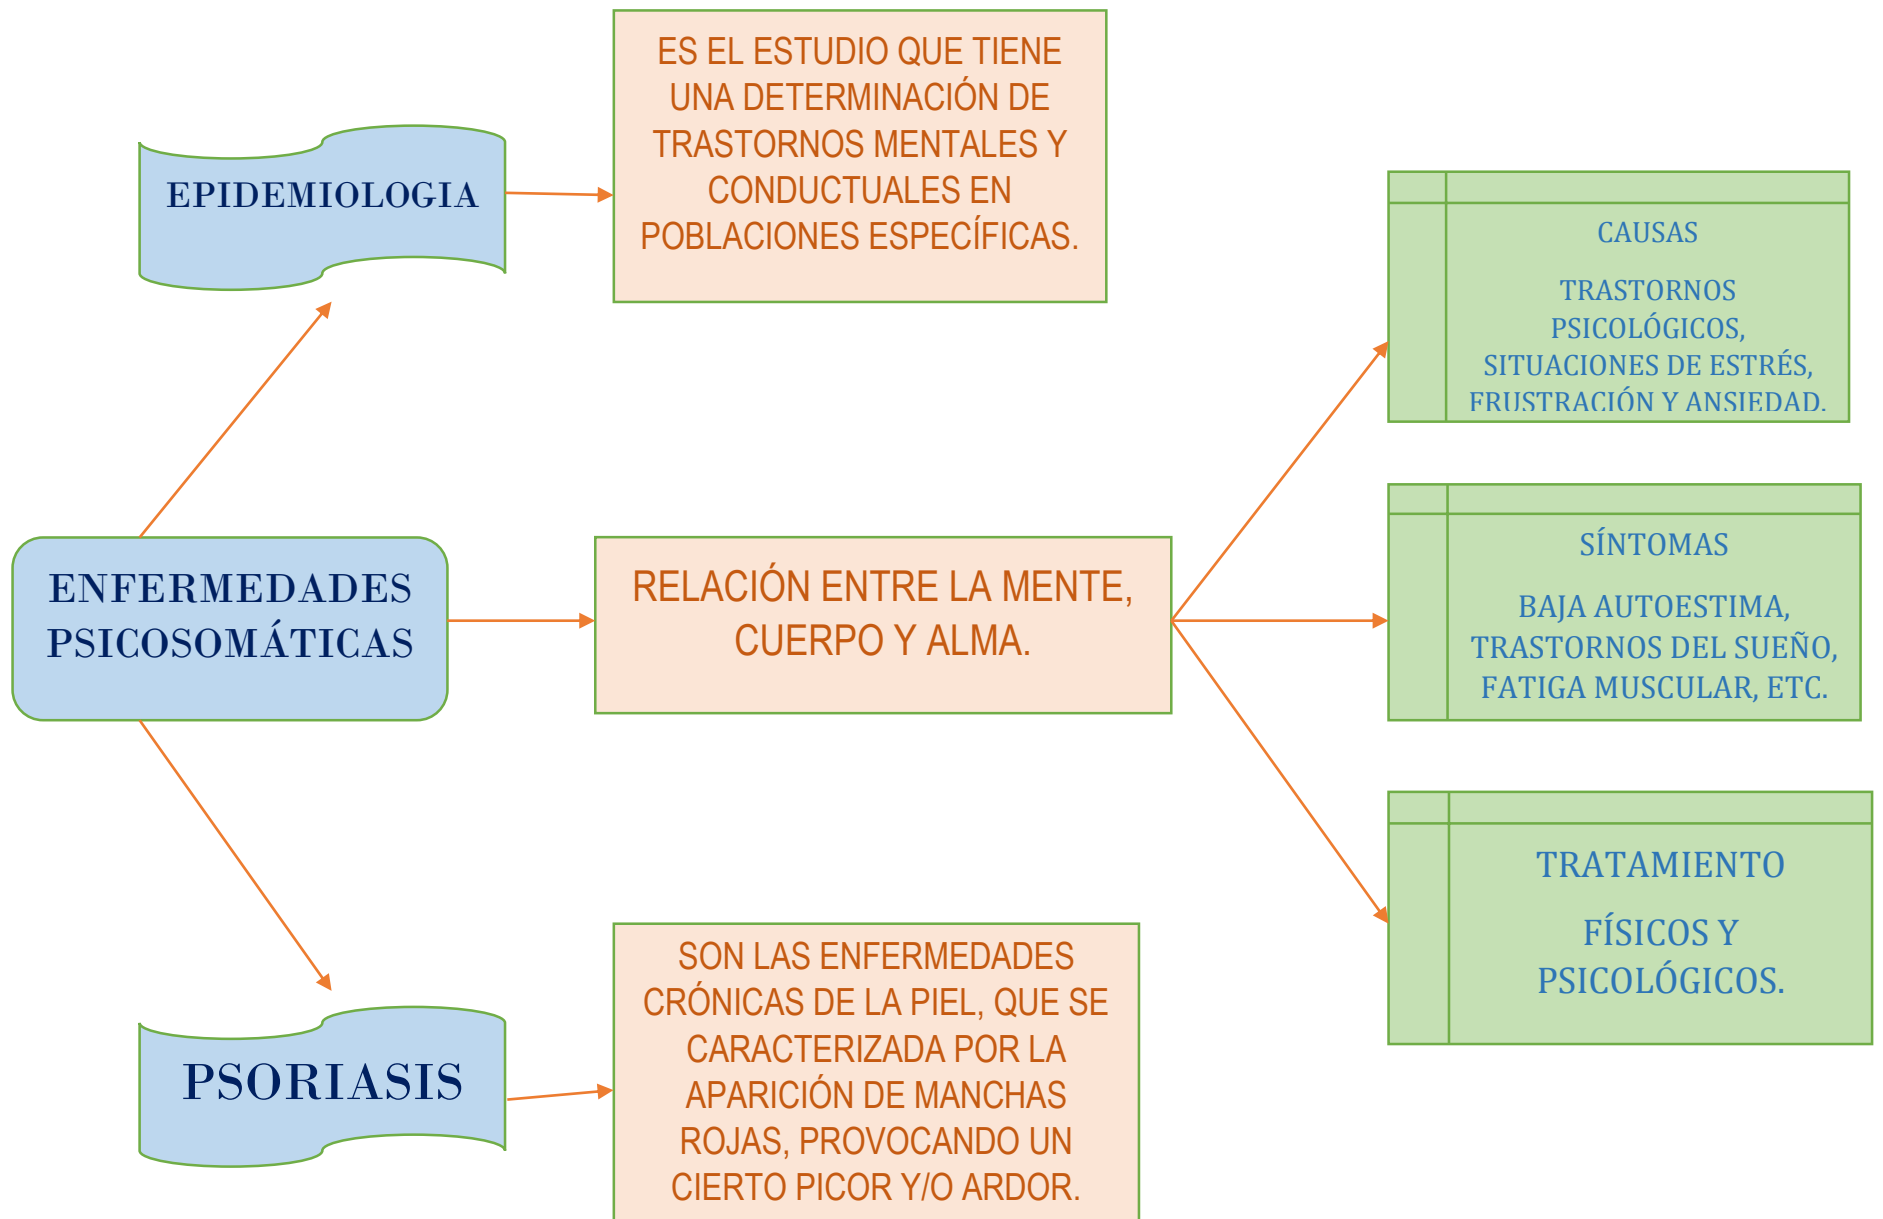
EPIDEMIOLOGIA

ES EL ESTUDIO QUE TIENE UNA DETERMINACIÓN DE TRASTORNOS MENTALES Y CONDUCTUALES EN POBLACIONES ESPECÍFICAS.

ENFERMEDADES PSICOSOMÁTICAS

RELACIÓN ENTRE LA MENTE, CUERPO Y ALMA.

CAUSAS

TRASTORNOS PSICOLÓGICOS, SITUACIONES DE ESTRÉS, FRUSTRACIÓN Y ANSIEDAD.

SÍNTOMAS

BAJA AUTOESTIMA, TRASTORNOS DEL SUEÑO, FATIGA MUSCULAR, ETC.

TRATAMIENTO

FÍSICOS Y PSICOLÓGICOS.

PSORIASIS

SON LAS ENFERMEDADES CRÓNICAS DE LA PIEL, QUE SE CARACTERIZADA POR LA APARICIÓN DE MANCHAS ROJAS, PROVOCANDO UN CIERTO PICOR Y/O ARDOR.